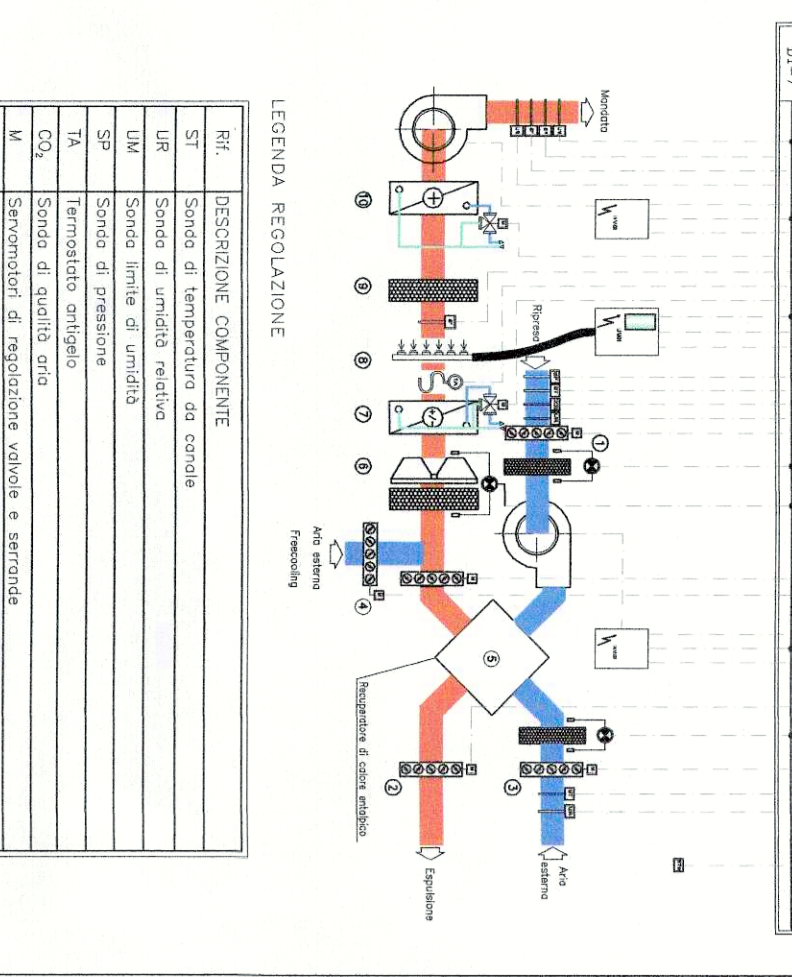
Mandata

Ripresa

Aria esterna
Freecooling

Recuperatore di calore entalpico

Aria esterna

Espulsione

① ② ③ ④ ⑤ ⑥ ⑦ ⑧ ⑨ ⑩

LEGENDA REGOLAZIONE

| Rif. | DESCRIZIONE COMPONENTE |
|---|---|
| ST | Sonda di temperatura da canale |
| UR | Sonda di umidità relativa |
| UM | Sonda limite di umidità |
| SP | Sonda di pressione |
| TA | Termostato antigelo |
| $CO_2$ | Sonda di qualità aria |
| M | Servomotori di regolazione valvole e serrande |